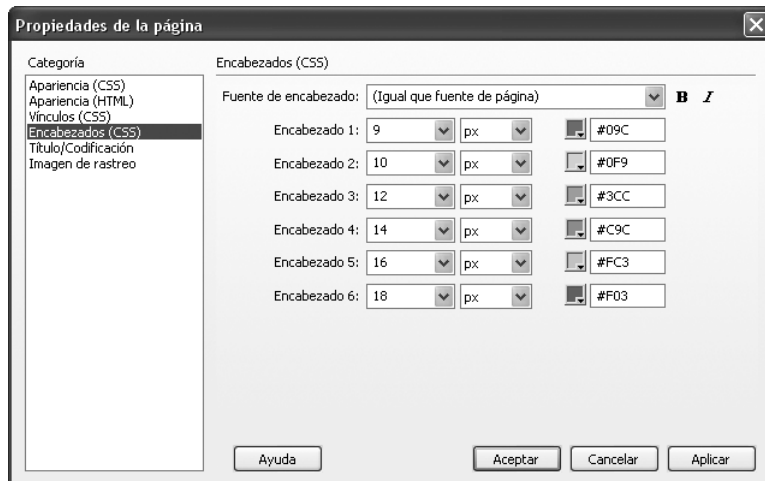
Propiedades de la página

Categoría

Apariencia (CSS)
Apariencia (HTML)
Vínculos (CSS)
Encabezados (CSS)
Título/Codificación
Imagen de rastreo

Encabezados (CSS)

Fuente de encabezado: (Igual que fuente de página) B I

Encabezado 1: 9 px #09C

Encabezado 2: 10 px #0F9

Encabezado 3: 12 px #3CC

Encabezado 4: 14 px #C9C

Encabezado 5: 16 px #FC3

Encabezado 6: 18 px #F03

Ayuda

Aceptar Cancelar Aplicar